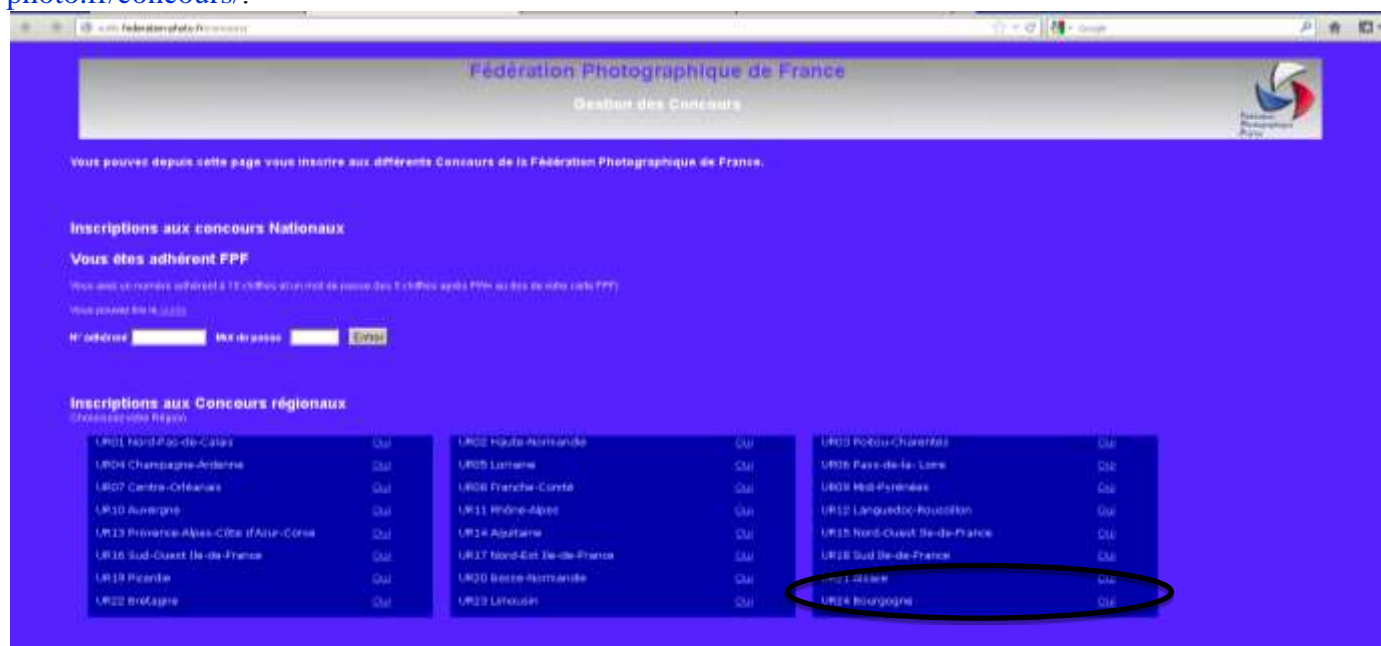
photom/concours/.

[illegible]federation-photo.fr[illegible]

Fédération Photographique de France

Gestion des Concours

Fédération Photographique France

Vous pouvez depuis cette page vous inscrire aux différents Concours de la Fédération Photographique de France.

Inscriptions aux concours Nationaux

Vous êtes adhérent FPF

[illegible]

Vous pouvez lire la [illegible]

N° adhérent Mot de passe Envoi

Inscriptions aux Concours régionaux
Choisissez votre Région

| | | | | | |
|---|---|---|---|---|---|
| UR01 Nord-Pas-de-Calais | Oui | UR02 Haute-Normandie | Oui | UR03 Poitou-Charentes | Oui |
| UR04 Champagne-Ardenne | Oui | UR05 Lorraine | Oui | UR06 Pays-de-la-Loire | Oui |
| UR07 Centre-Orléanais | Oui | UR08 Franche-Comté | Oui | UR09 Midi-Pyrénées | Oui |
| UR10 Auvergne | Oui | UR11 Rhône-Alpes | Oui | UR12 Languedoc-Roussillon | Oui |
| UR13 Provence-Alpes-Côte d'Azur-Corse | Oui | UR14 Aquitaine | Oui | UR15 Nord-Ouest Ile-de-France | Oui |
| UR16 Sud-Ouest Ile-de-France | Oui | UR17 Nord-Est Ile-de-France | Oui | UR18 Sud Ile-de-France | Oui |
| UR19 Picardie | Oui | UR20 Basse-Normandie | Oui | UR21 Alsace | Oui |
| UR22 Bretagne | Oui | UR23 Limousin | Oui | UR24 Bourgogne | Oui |